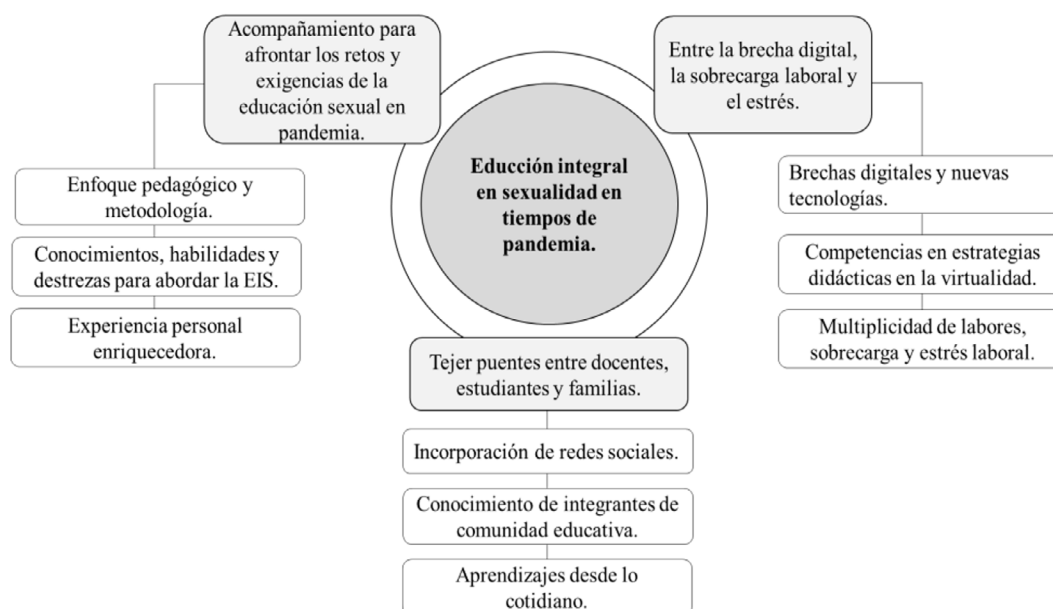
Educción integral en sexualidad en tiempos de pandemia.

Acompañamiento para afrontar los retos y exigencias de la educación sexual en pandemia.

Enfoque pedagógico y metodología.

Conocimientos, habilidades y destrezas para abordar la EIS.

Experiencia personal enriquecedora.

Entre la brecha digital, la sobrecarga laboral y el estrés.

Brechas digitales y nuevas tecnologías.

Competencias en estrategias didácticas en la virtualidad.

Multiplicidad de labores, sobrecarga y estrés laboral.

Tejer puentes entre docentes, estudiantes y familias.

Incorporación de redes sociales.

Conocimiento de integrantes de comunidad educativa.

Aprendizajes desde lo cotidiano.